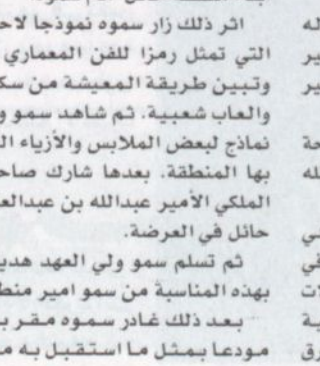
اثر ذلك زار سموه نموذجا لا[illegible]
التي تمثل رمزا للفن المعماري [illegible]
وتبين طريقة المعيشة من سك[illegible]
والعاب شعبية. ثم شاهد سمو و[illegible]
نماذج لبعض الملابس والأزياء ال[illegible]
بها المنطقة. بعدها شارك صاح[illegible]
الملكي الأمير عبدالله بن عبدالع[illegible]
حائل في العرضة.

ثم تسلم سمو ولي العهد هدي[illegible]
بهذه المناسبة من سمو امير منط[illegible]

بعد ذلك غادر سموه مقر ب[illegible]
مودعا بمثل ما استقبل به م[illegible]

له
ير
ير

حة
له

ي
في
لات
ية
رق